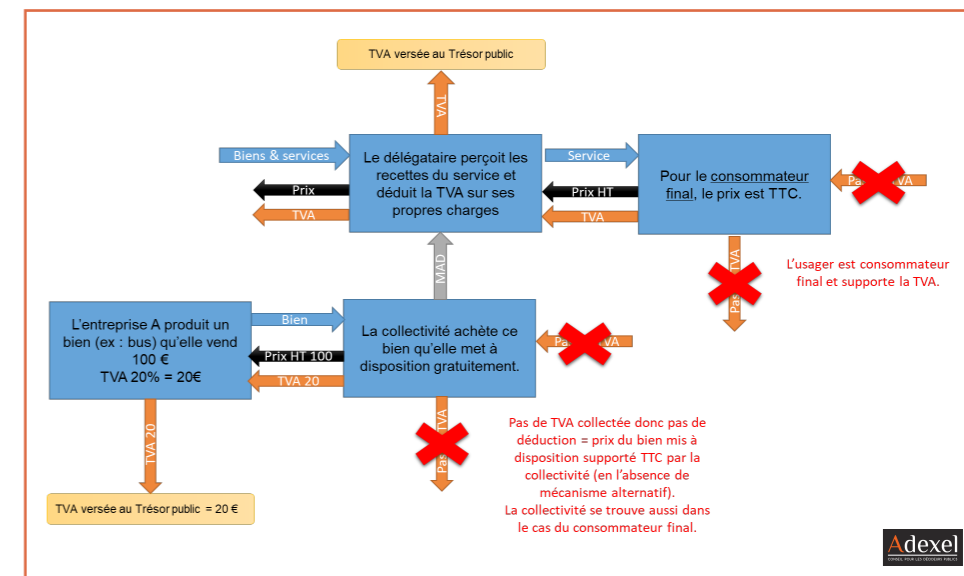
TVA versée au Trésor public

TVA

Biens & services

Le délégataire perçoit les recettes du service et déduit la TVA sur ses propres charges

Prix

TVA

Service

Prix HT

TVA

Pour le consommateur final, le prix est TTC.

Pas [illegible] TVA

Pas TVA

L'usager est consommateur final et supporte la TVA.

MAD

L'entreprise A produit un bien (ex : bus) qu'elle vend 100 €
TVA 20% = 20€

Bien

Prix HT 100

TVA 20

La collectivité achète ce bien qu'elle met à disposition gratuitement.

Pas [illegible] TVA

Pas TVA

TVA 20

Pas de TVA collectée donc pas de déduction = prix du bien mis à disposition supporté TTC par la collectivité (en l'absence de mécanisme alternatif).
La collectivité se trouve aussi dans le cas du consommateur final.

TVA versée au Trésor public = 20 €

Adexel
CONSEIL POUR LES DÉCIDEURS PUBLICS